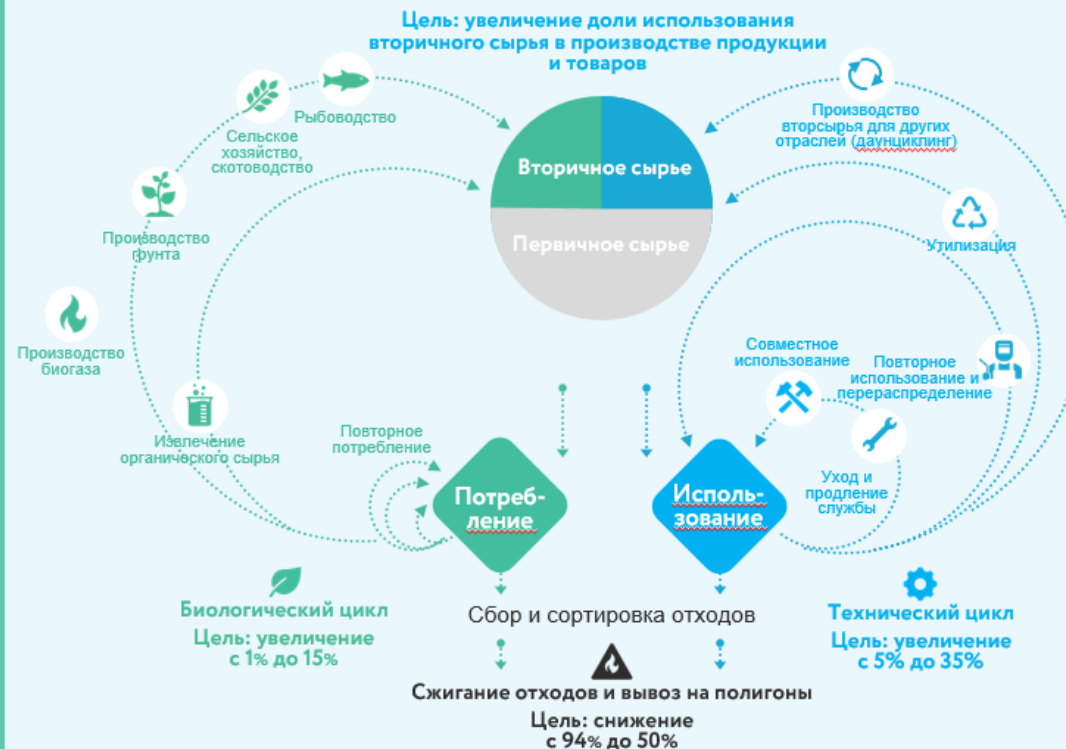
Цель: увеличение доли использования вторичного сырья в производстве продукции и товаров

Рыбоводство

Сельское хозяйство, скотоводство

Производство грунта

Производство биогаза

Извлечение органического сырья

Повторное потребление

Вторичное сырье

Первичное сырье

Производство вторсырья для других отраслей (даунциклинг)

Утилизация

Совместное использование

Повторное использование и перераспределение

Уход и продление службы

Потребление

Использование

Биологический цикл
Цель: увеличение с 1% до 15%

Сбор и сортировка отходов

Технический цикл
Цель: увеличение с 5% до 35%

Сжигание отходов и вывоз на полигоны
Цель: снижение с 94% до 50%